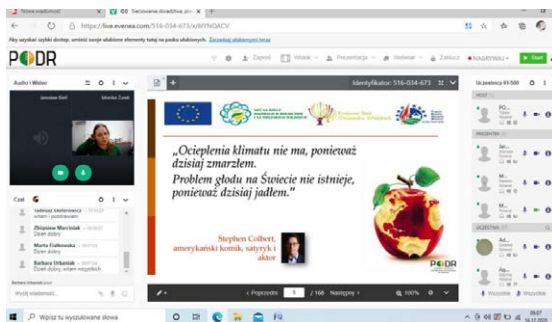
Nowa wiadomość
Szkolenie doradztwa
https://live.evenea.com/516-034-673/x/8YNQACV

Aby uzyskać szybki dostęp, umieść swoje ulubione elementy tutaj na pasku ulubionych. Zarządzaj ulubionymi teraz

PODR

Zaproś
Wideo
Prezentacja
Webinar
Zakończ
NAGRYWAJ
Start

Audio i Wideo
Jarosław Sieńko
Monika Żurek

Czat
Tadeusz Stefanowicz
witam i pozdrawiam
Zbigniew Marciniak
Dzień dobry
Marta Fiałkowska
Dzień dobry
Barbara Urbaniak
Dzień dobry, witam wszystkich

Barbara Urbaniak pisze...
Wpisz wiadomość...

Identyfikator: 516-034-673

„Ocieplenia klimatu nie ma, ponieważ dzisiaj zmarzłem. Problem głodu na Świecie nie istnieje, ponieważ dzisiaj jadłem."

Stephen Colbert, amerykański komik, satyryk i aktor

PODR

Poprzedni
1
/ 168
Następny
100%

Uczestnicy 69/500
HOST
PREZENTER
UCZESTNIK
Wycisz
Wycisz

Wpisz tu wyszukiwane słowa
09:57
16.12.2020